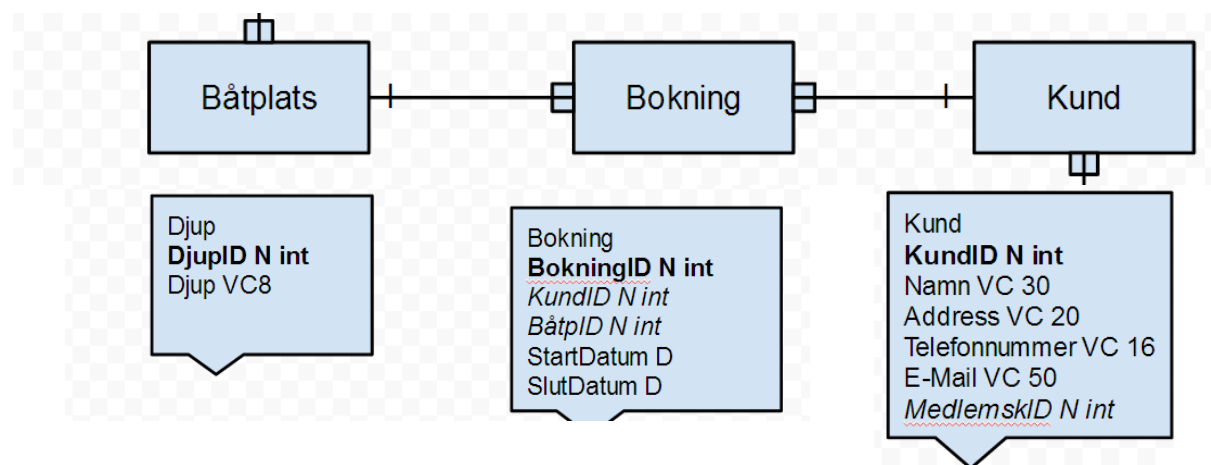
Båtplats

Bokning

Kund

Djup
**DjupID N int**
Djup VC8

Bokning
**BokningID N int**
*KundID N int*
*BåtpID N int*
StartDatum D
SlutDatum D

Kund
**KundID N int**
Namn VC 30
Address VC 20
Telefonnummer VC 16
E-Mail VC 50
*MedlemskID N int*